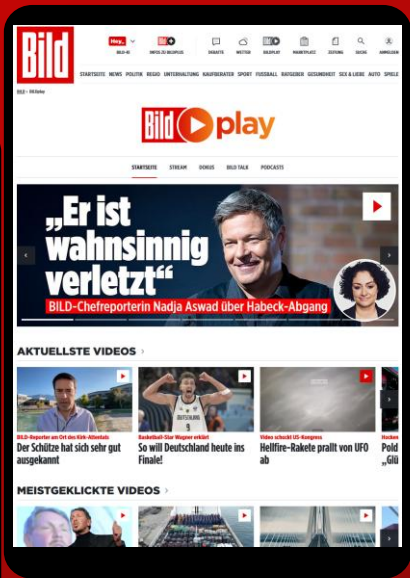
Bild

Hey,
BILD-ID
UNTER 20 BEGRIFFE
DEBATTE
WETTER
BILDPLAY
MARKTPLATZ
ZEITUNG
SUCHE
ANMELDEN

STARTSEITE NEWS POLITIK REGIO UNTERHALTUNG KAUFBERATER SPORT FUSSBALL RATGEBER GESUNDHEIT SEX & LIEBE AUTO SPIELE

BILD > Bild play

Bild play

STARTSEITE STREAM DOKUS BILD TALK PODCASTS

„Er ist wahnsinnig verletzt“
BILD-Chefreporterin Nadja Aswad über Habeck-Abgang

AKTUELLSTE VIDEOS

BILD-Reporter am Ort des Kirk-Attentats
Der Schütze hat sich sehr gut ausgekannt

Basketball-Star Wagner erklärt
So will Deutschland heute ins Finale!

Video schockt US-Kongress
Hellfire-Rakete prallt von UFO ab

Hocken
Pold
„Glü

MEISTGEKLICKTE VIDEOS